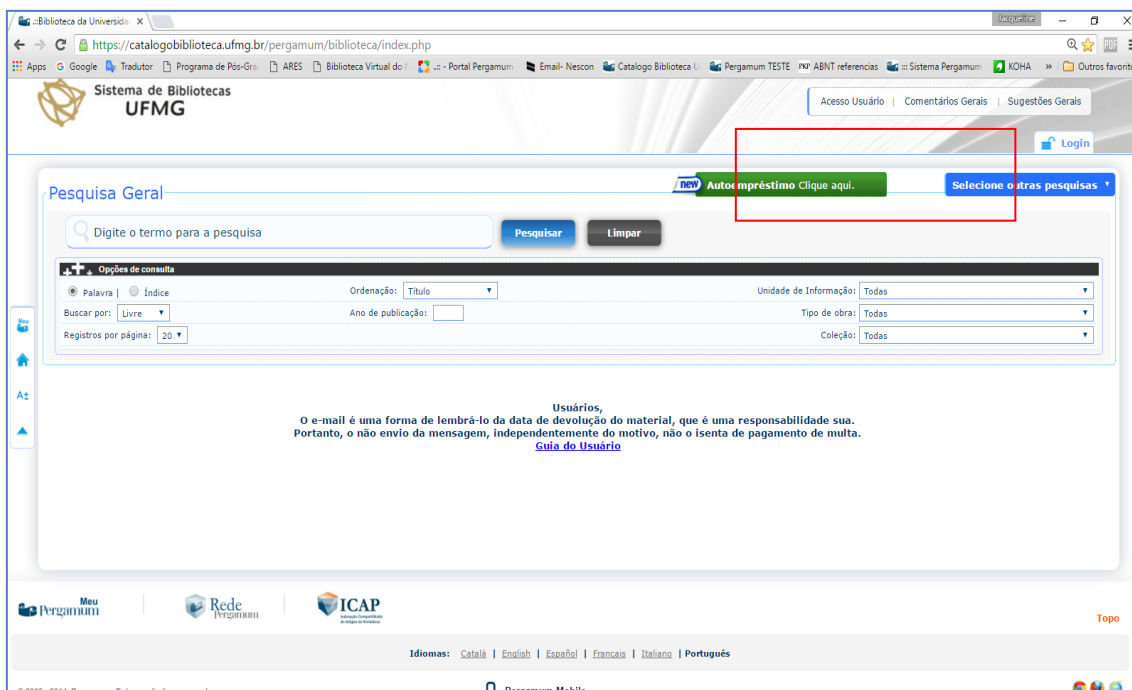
.::Biblioteca da Universida ×

Jacqueline

https://catalogobiblioteca.ufmg.br/pergamum/biblioteca/index.php

Apps Google Tradutor Programa de Pós-Gra ARES Biblioteca Virtual do .:: - Portal Pergamum Email- Nescon Catalogo Biblioteca U Pergamum TESTE ABNT referencias ::: Sistema Pergamum KOHA » Outros favoritos

Sistema de Bibliotecas UFMG

Acesso Usuário | Comentários Gerais | Sugestões Gerais

Login

Pesquisa Geral

new Autoempréstimo Clique aqui.

Selecione outras pesquisas ▾

Digite o termo para a pesquisa

Pesquisar

Limpar

Opções de consulta

Palavra | Índice

Ordenação: Título

Unidade de Informação: Todas

Buscar por: Livre

Ano de publicação:

Tipo de obra: Todas

Registros por página: 20

Coleção: Todas

Meu

A±

Usuários,
O e-mail é uma forma de lembrá-lo da data de devolução do material, que é uma responsabilidade sua.
Portanto, o não envio da mensagem, independentemente do motivo, não o isenta de pagamento de multa.
Guia do Usuário

Meu Pergamum

Rede Pergamum

ICAP

Topo

Idiomas: Català | English | Español | Français | Italiano | Português

Pergamum Mobile